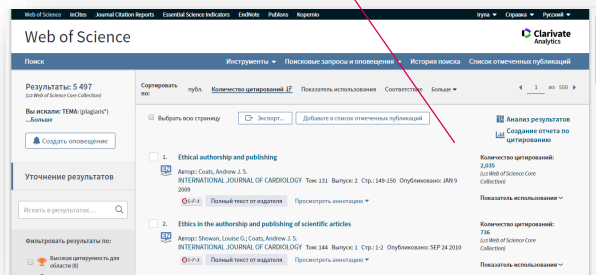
Web of Science InCites Journal Citation Reports Essential Science Indicators EndNote Publons Kopernio Iryna Справка Русский

Web of Science

Clarivate Analytics

Поиск Инструменты Поисковые запросы и оповещения История поиска Список отмеченных публикаций

Результаты: 5 497
(из Web of Science Core Collection)

Вы искали: ТЕМА: (plagiaris*)
...Больше

Создать оповещение

Сортировать по: публ. Количество цитирований Показатель использования Соответствие Больше

1 из 550

Выбрать всю страницу Экспорт... Добавить в список отмеченных публикаций

Анализ результатов
Создание отчета по цитированию

Уточнение результатов

Искать в результатах...

Фильтровать результаты по:

Высокая цитируемость для области (8)

1. Ethical authorship and publishing
Автор: Coats, Andrew J. S.
INTERNATIONAL JOURNAL OF CARDIOLOGY Том: 131 Выпуск: 2 Стр.: 149-150 Опубликовано: JAN 9 2009
S·F·X Полный текст от издателя Просмотреть аннотацию

Количество цитирований: 2,035
(из Web of Science Core Collection)
Показатель использования

2. Ethics in the authorship and publishing of scientific articles
Автор: Shewan, Louise G.; Coats, Andrew J. S.
INTERNATIONAL JOURNAL OF CARDIOLOGY Том: 144 Выпуск: 1 Стр.: 1-2 Опубликовано: SEP 24 2010
S·F·X Полный текст от издателя Просмотреть аннотацию

Количество цитирований: 736
(из Web of Science Core Collection)
Показатель использования